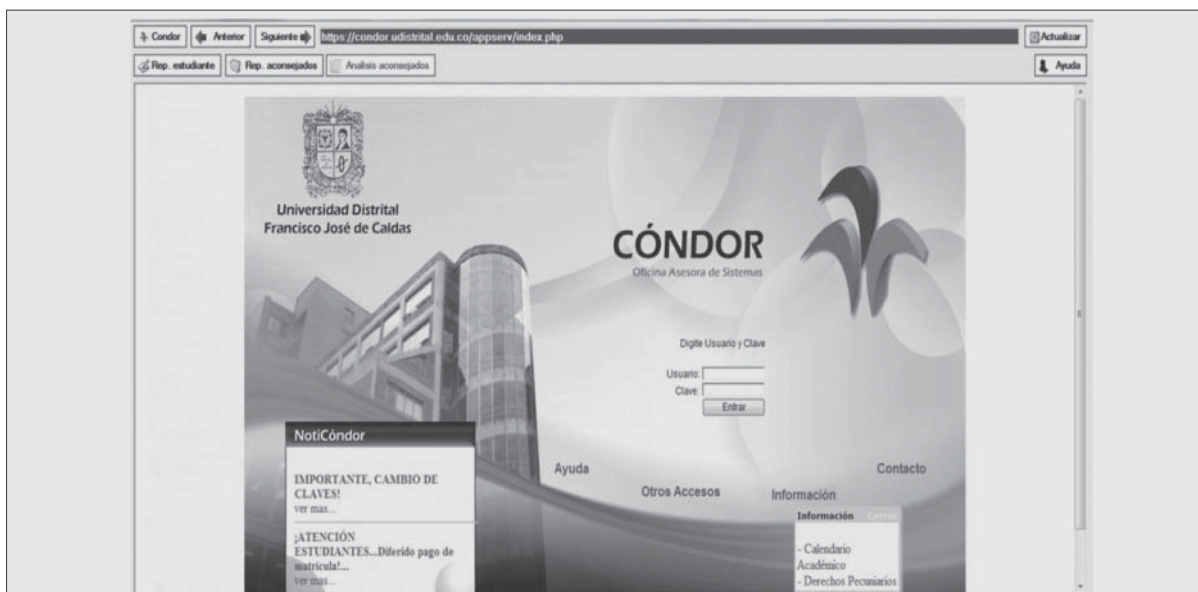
Condor | Anterior | Siguiente | https://condor.udistrital.edu.co/appserv/index.php | Actualizar

Rep. estudiante | Rep. aconsejados | Analisis aconsejados | Ayuda

Universidad Distrital
Francisco José de Caldas

CÓNDOR
Oficina Asesora de Sistemas

Digite Usuario y Clave

Usuario:
Clave:
Entrar

NotiCóndor

IMPORTANTE, CAMBIO DE CLAVES!
ver mas...

¡ATENCIÓN ESTUDIANTES...Diferido pago de matrícula!...
ver mas...

Ayuda

Otros Accesos

Información

Contacto

Información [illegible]

- Calendario Académico
- Derechos Pecuniarios